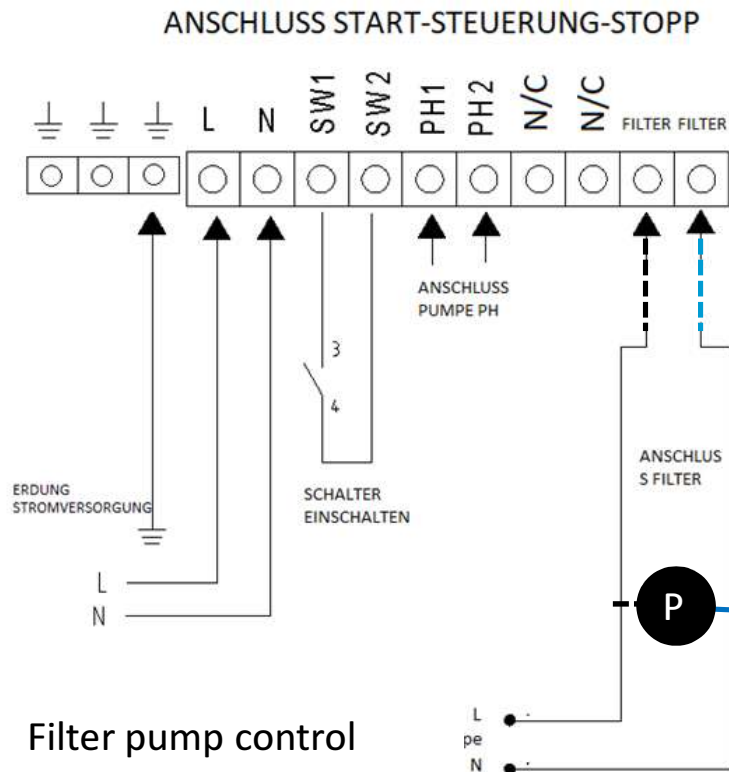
ANSCHLUSS START-STEUERUNG-STOPP

L N SW1 SW2 PH1 PH2 N/C N/C FILTER FILTER

ANSCHLUSS PUMPE PH

3

4

ANSCHLUS S FILTER

ERDUNG STROMVERSORGUNG

SCHALTER EINSCHALTEN

L

N

P

Filter pump control

L

pe

N